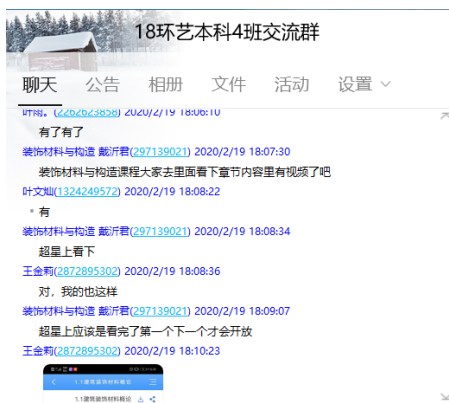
18环艺本科4班交流群

聊天 公告 相册 文件 活动 设置

叶雨。(2262623858) 2020/2/19 18:06:10

有了有了

装饰材料与构造 戴沂君(297139021) 2020/2/19 18:07:30

装饰材料与构造课程大家去里面看下章节内容里有视频了吧

叶文灿(1324249572) 2020/2/19 18:08:22

有

装饰材料与构造 戴沂君(297139021) 2020/2/19 18:08:34

超星上看下

王金莉(2872895302) 2020/2/19 18:08:36

对，我的也这样

装饰材料与构造 戴沂君(297139021) 2020/2/19 18:09:07

超星上应该是看完了第一个下一个才会开放

王金莉(2872895302) 2020/2/19 18:10:23

1.1建筑装饰材料概论

1.1建筑装饰材料概论